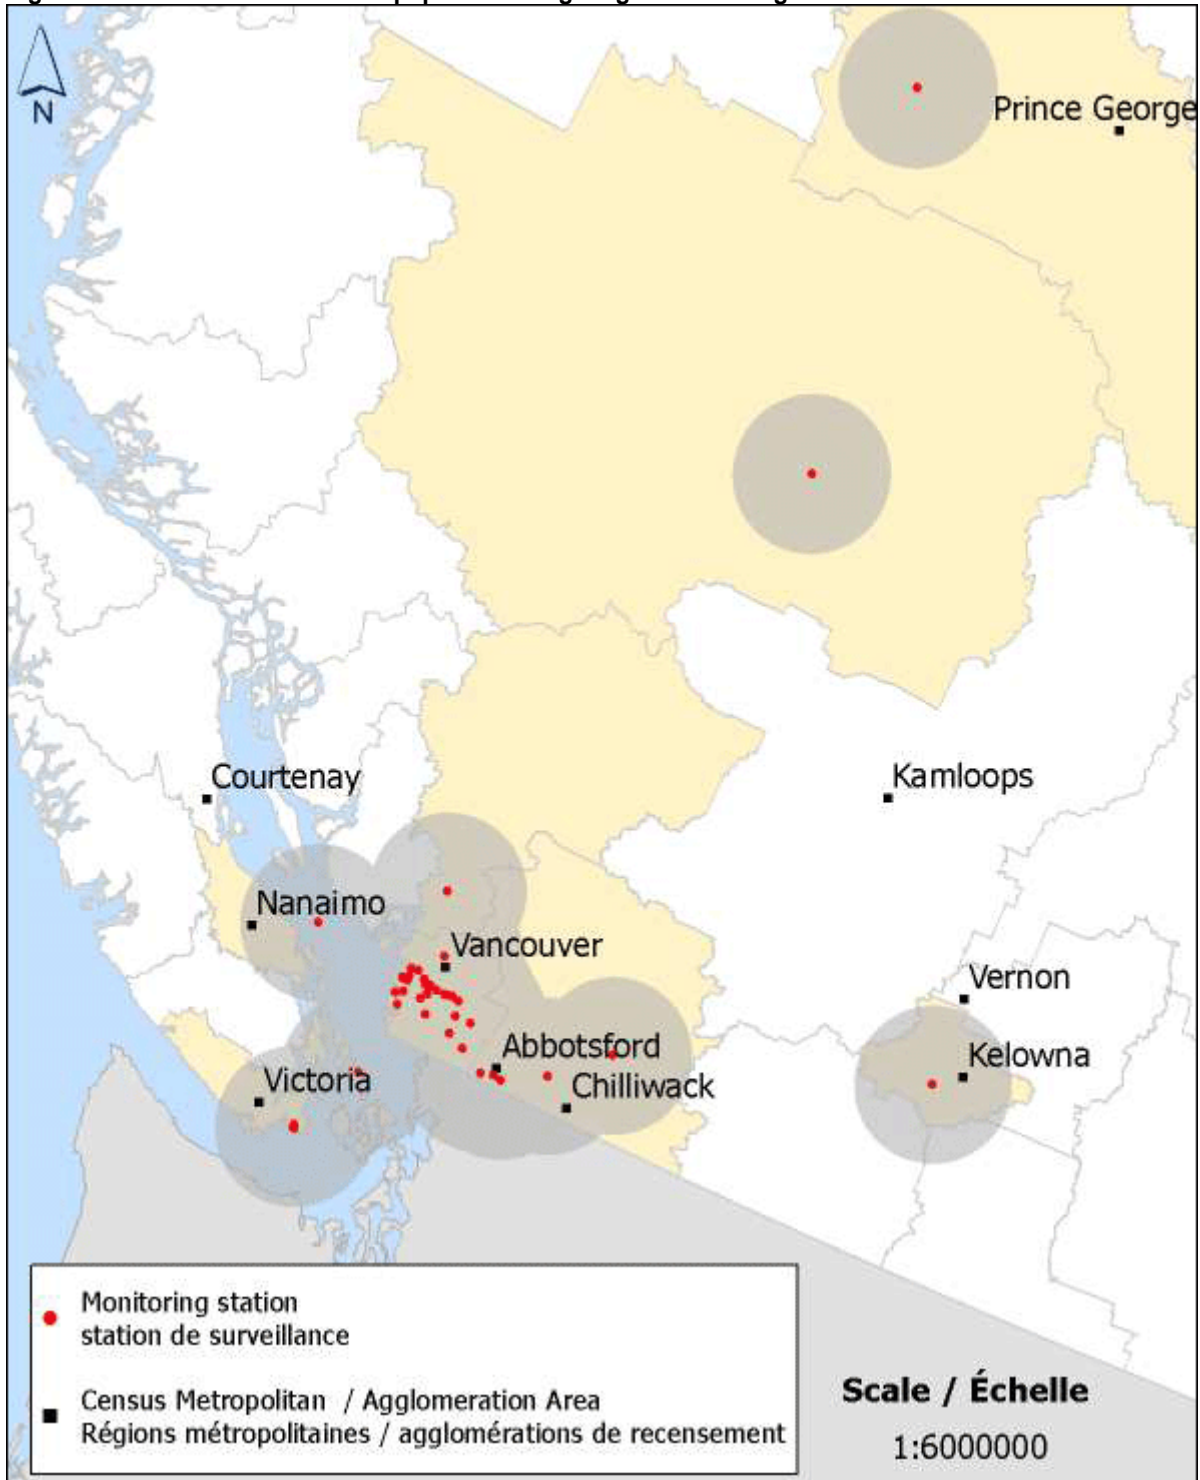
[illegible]

N

Prince George

Courtenay

Kamloops

Nanaimo

Vancouver

Vernon

Abbotsford

Kelowna

Victoria

Chilliwack

Monitoring station
station de surveillance

Census Metropolitan / Agglomeration Area
Régions métropolitaines / agglomérations de recensement

Scale / Échelle
1:6000000